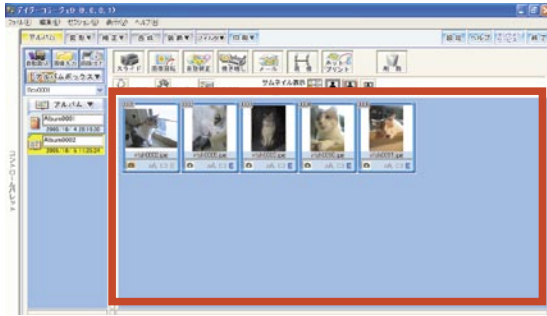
デジカメ・フォト (9.0.0.1)

ファイル(F) 編集(E) セクション(S) 表示(V) ヘルプ(H)

アルバム ▼ 取得 ▼ 補正 ▼ 表示 ▼ 整理 ▼ ファイル ▼ 印刷 ▼

スライド 画像補正 画像修正 表示補正 メール 印刷 プリント 削除

フォトボックス ▼

アルバム ▼

Album0001
2005/8/4 20:13:30

Album0002
2005/8/11 20:23:24

サムネイル表示

コントロールパレット

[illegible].jpg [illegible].jpg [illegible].jpg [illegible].jpg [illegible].jpg